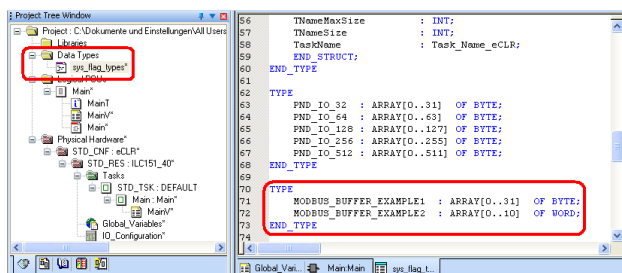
Project Tree Window

Project : C:\Dokumente und Einstellungen\All Users
Libraries
Data Types
sys_flag_types*
Logical POUs
Main*
MainT
MainV*
Main*
Physical Hardware*
STD_CNF : eCLR*
STD_RES : ILC151_40*
Tasks
STD_TSK : DEFAULT
Main : Main*
MainV*
Global_Variables*
IO_Configuration*

56 TNameMaxSize : INT;
57 TNameSize : INT;
58 TaskName : Task_Name_eCLR;
59 END_STRUCT;
60 END_TYPE
61
62 TYPE
63 PND_IO_32 : ARRAY[0..31] OF BYTE;
64 PND_IO_64 : ARRAY[0..63] OF BYTE;
65 PND_IO_128 : ARRAY[0..127] OF BYTE;
66 PND_IO_256 : ARRAY[0..255] OF BYTE;
67 PND_IO_512 : ARRAY[0..511] OF BYTE;
68 END_TYPE
69
70 TYPE
71 MODBUS_BUFFER_EXAMPLE1 : ARRAY[0..31] OF BYTE;
72 MODBUS_BUFFER_EXAMPLE2 : ARRAY[0..10] OF WORD;
73 END_TYPE
74

Global_Vari... Main:Main sys_flag_t...